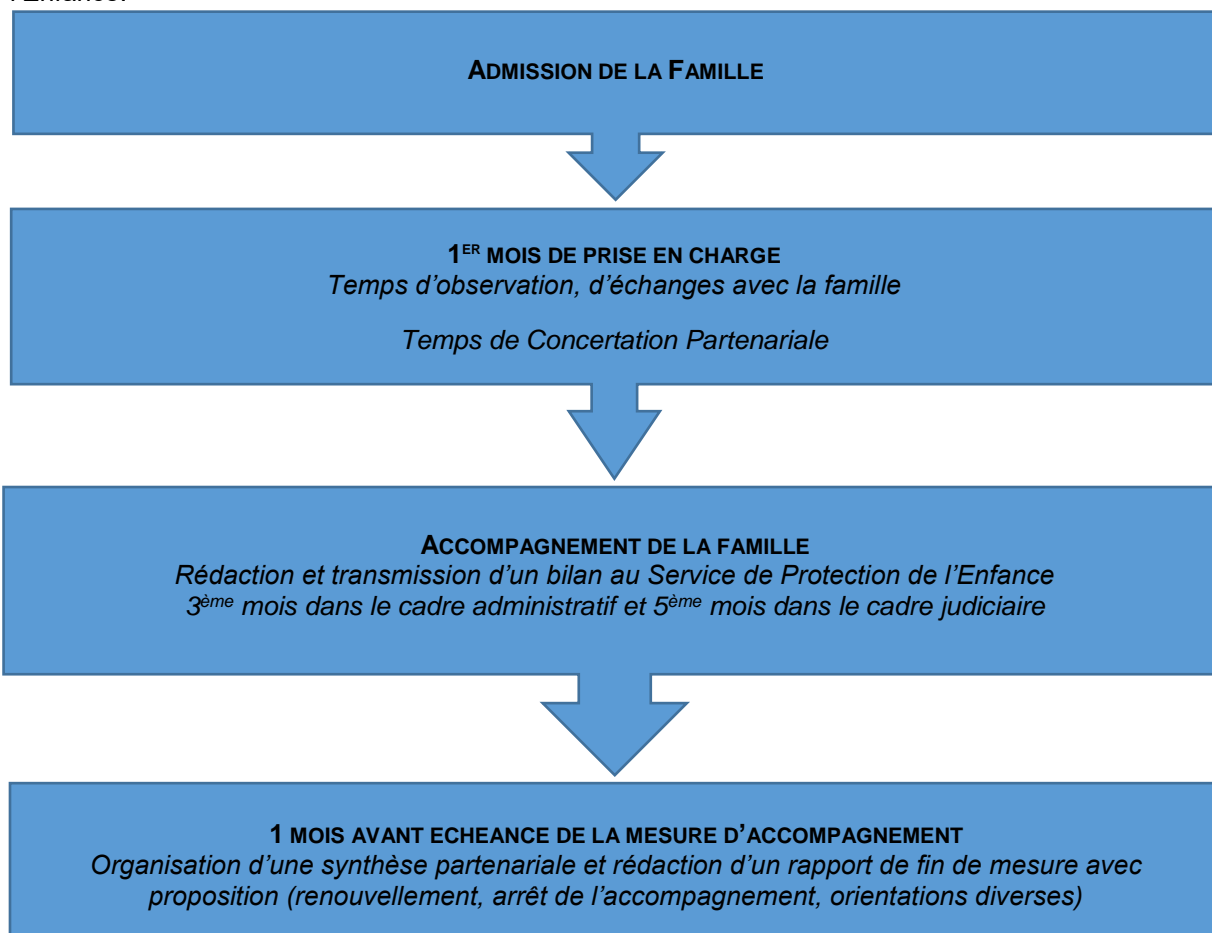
l'Enfance.

ADMISSION DE LA FAMILLE

1ER MOIS DE PRISE EN CHARGE
Temps d'observation, d'échanges avec la famille

Temps de Concertation Partenariale

ACCOMPAGNEMENT DE LA FAMILLE
Rédaction et transmission d'un bilan au Service de Protection de l'Enfance
3ème mois dans le cadre administratif et 5ème mois dans le cadre judiciaire

1 MOIS AVANT ECHEANCE DE LA MESURE D'ACCOMPAGNEMENT
Organisation d'une synthèse partenariale et rédaction d'un rapport de fin de mesure avec proposition (renouvellement, arrêt de l'accompagnement, orientations diverses)